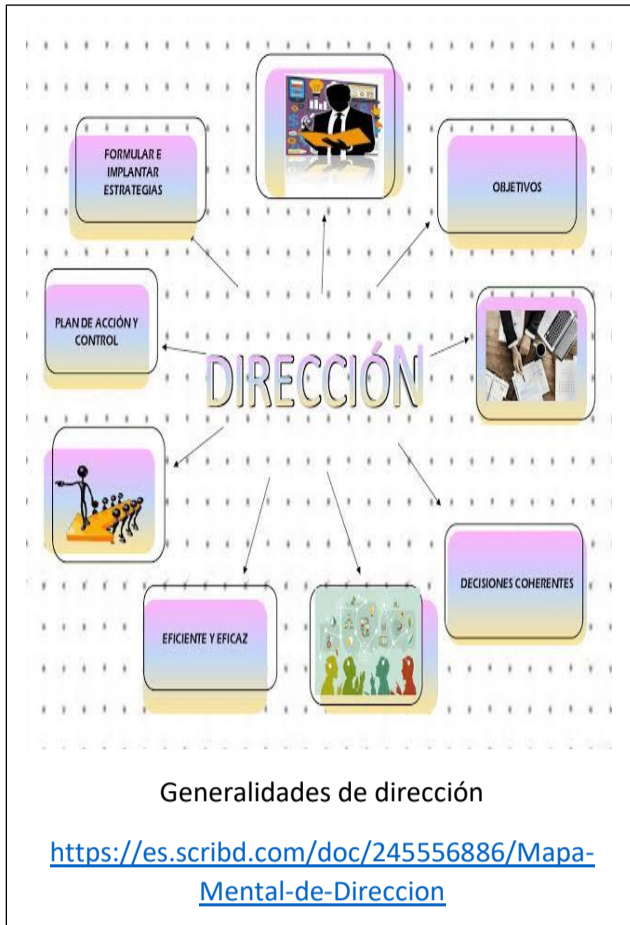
DIRECCIÓN

FORMULAR E IMPLANTAR ESTRATEGIAS

OBJETIVOS

PLAN DE ACCIÓN Y CONTROL

DECISIONES COHERENTES

EFICIENTE Y EFICAZ

Generalidades de dirección

https://es.scribd.com/doc/245556886/Mapa-Mental-de-Direccion